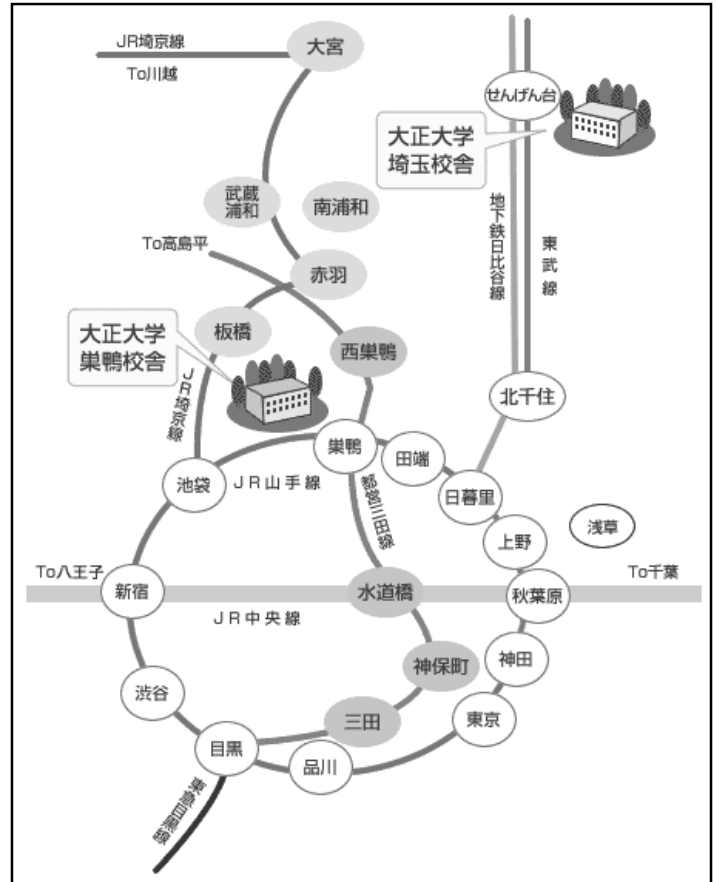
JR埼京線
To川越
大宮
せんげん台
大正大学
埼玉校舎
武蔵
浦和
南浦和
地下鉄日比谷線
東武線
To高島平
赤羽
大正大学
巣鴨校舎
板橋
西巣鴨
JR埼京線
北千住
巣鴨
田端
池袋
JR山手線
都営三田線
日暮里
浅草
上野
To八王子
新宿
水道橋
秋葉原
To千葉
JR中央線
神保町
神田
渋谷
三田
東京
目黒
品川
東急目黒線